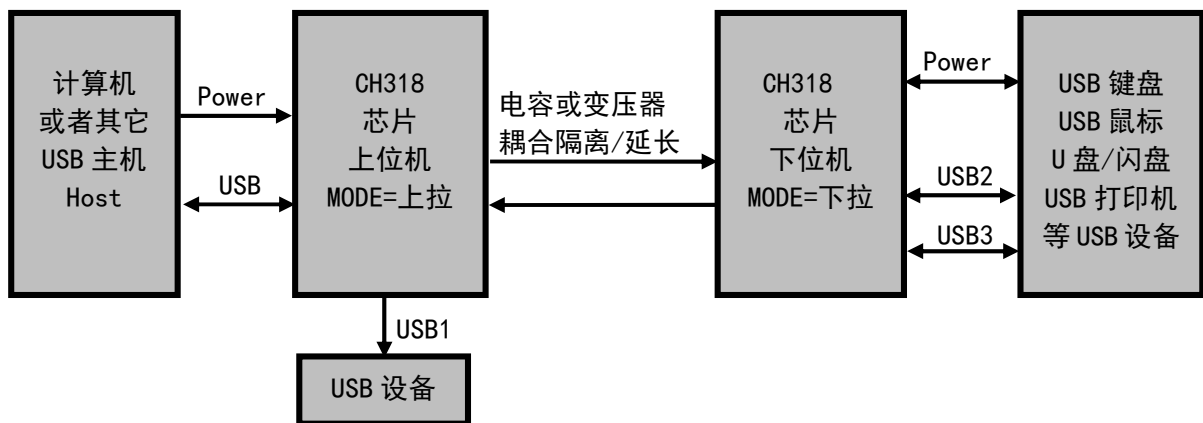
计算机
或者其它
USB 主机
Host

Power

USB

CH318
芯片
上位机
MODE=上拉

USB1

USB 设备

电容或变压器
耦合隔离/延长

CH318
芯片
下位机
MODE=下拉

Power

USB2

USB3

USB 键盘
USB 鼠标
U 盘/闪盘
USB 打印机
等 USB 设备